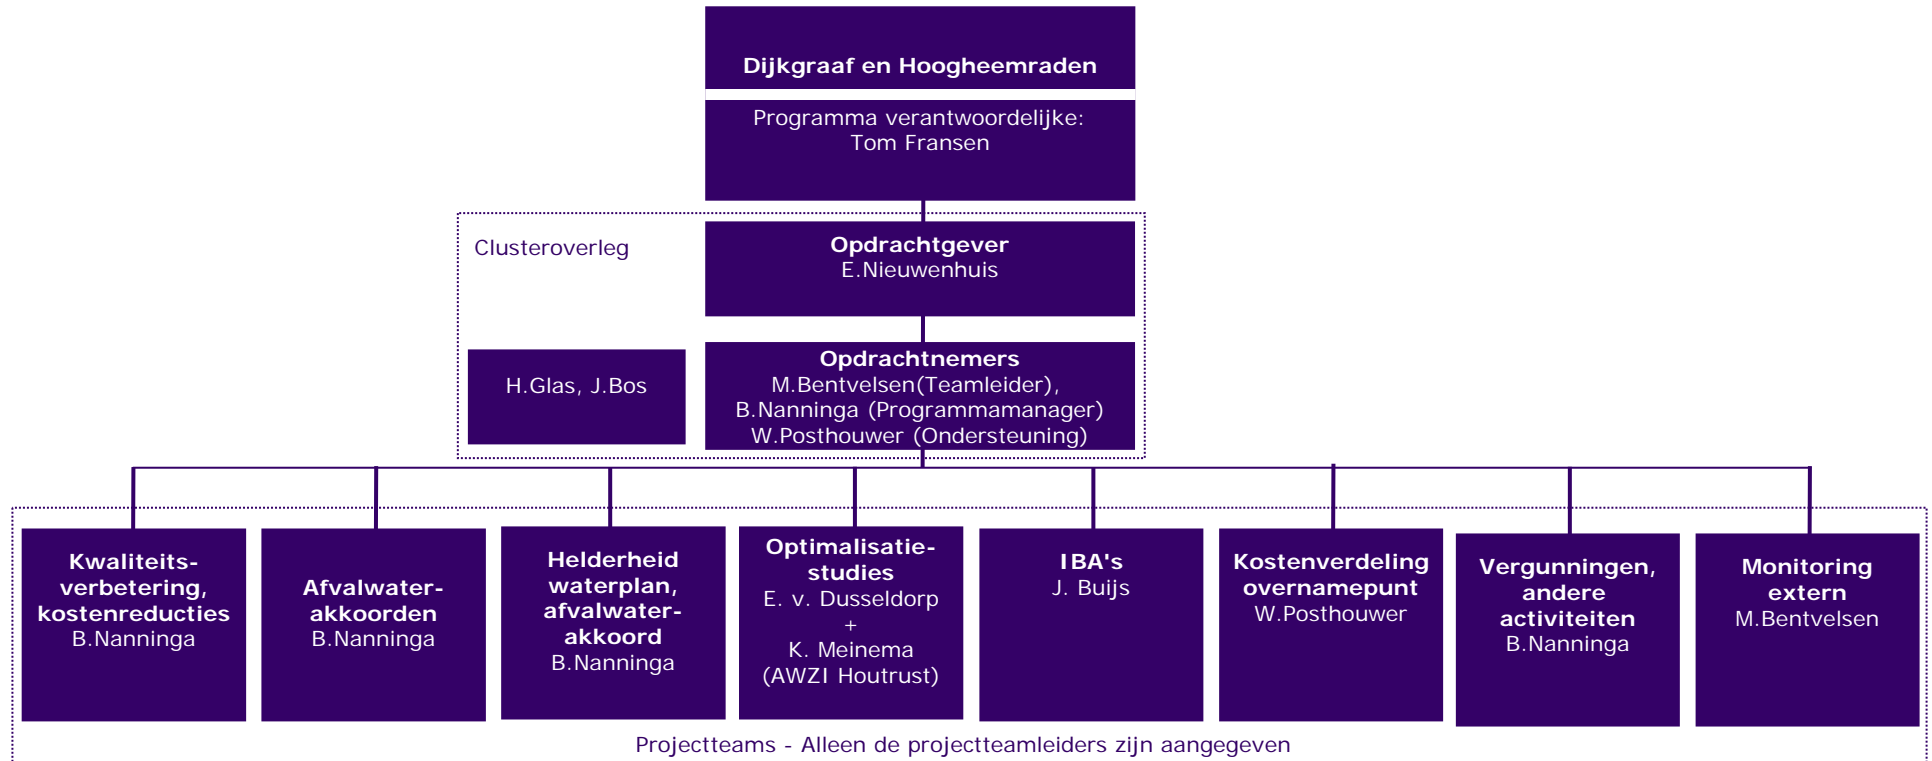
Dijkgraaf en Hoogheemraden

Programma verantwoordelijke:
Tom Fransen

Clusteroverleg

Opdrachtgever
E.Nieuwenhuis

H.Glas, J.Bos

Opdrachtnemers
M.Bentvelsen(Teamleider),
B.Nanninga (Programmamanager)
W.Posthouwer (Ondersteuning)

Kwaliteitsverbetering, kostenreducties
B.Nanninga

Afvalwaterakkoorden
B.Nanninga

Helderheid waterplan, afvalwaterakkoord
B.Nanninga

Optimalisatiestudies
E. v. Dusseldorp
+
K. Meinema
(AWZI Houtrust)

IBA's
J. Buijs

Kostenverdeling overnamepunt
W.Posthouwer

Vergunningen, andere activiteiten
B.Nanninga

Monitoring extern
M.Bentvelsen

Projectteams - Alleen de projectteamleiders zijn aangegeven